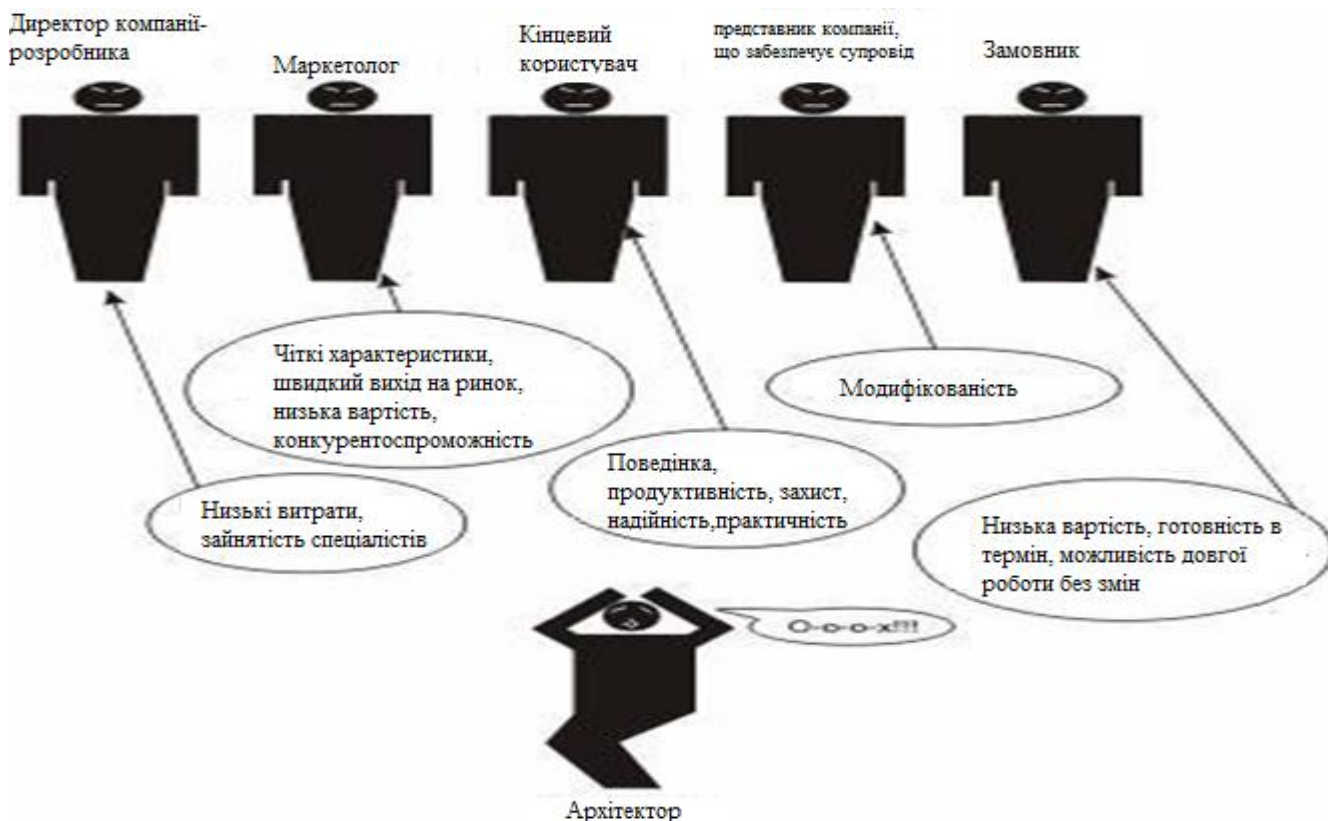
Директор компанії-розробника

Маркетолог

Кінцевий користувач

представник компанії, що забезпечує супровід

Замовник

Чіткі характеристики, швидкий вихід на ринок, низька вартість, конкурентоспроможність

Модифікованість

Поведінка, продуктивність, захист, надійність,практичність

Низькі витрати, зайнятість спеціалістів

Низька вартість, готовність в термін, можливість довгої роботи без змін

О-о-о-х!!!

Архітектор